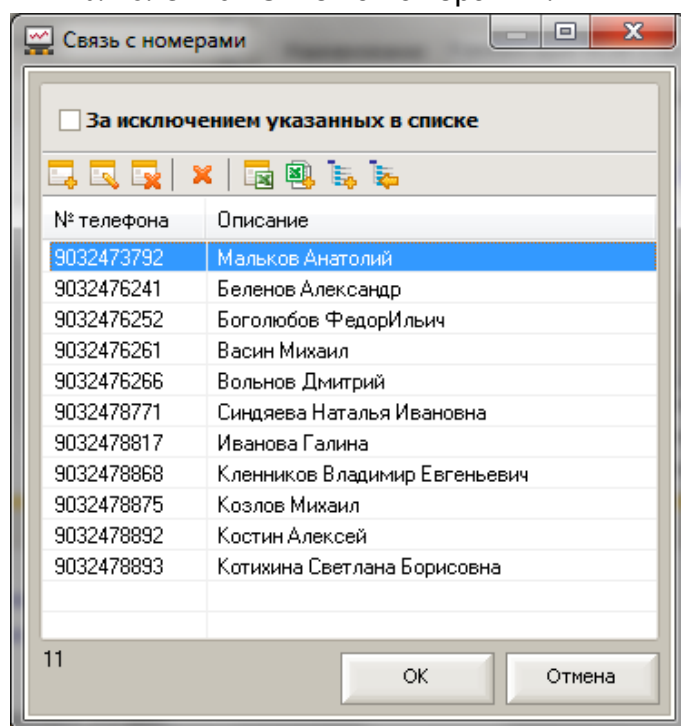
Связь с номерами

За исключением указанных в списке

| № телефона | Описание |
|---|---|
| 9032473792 | Мальков Анатолий |
| 9032476241 | Беленов Александр |
| 9032476252 | Боголюбов ФедорИльич |
| 9032476261 | Васин Михаил |
| 9032476266 | Вольнов Дмитрий |
| 9032478771 | Синдяева Наталья Ивановна |
| 9032478817 | Иванова Галина |
| 9032478868 | Кленников Владимир Евгеньевич |
| 9032478875 | Козлов Михаил |
| 9032478892 | Костин Алексей |
| 9032478893 | Котихина Светлана Борисовна |

11

OK

Отмена